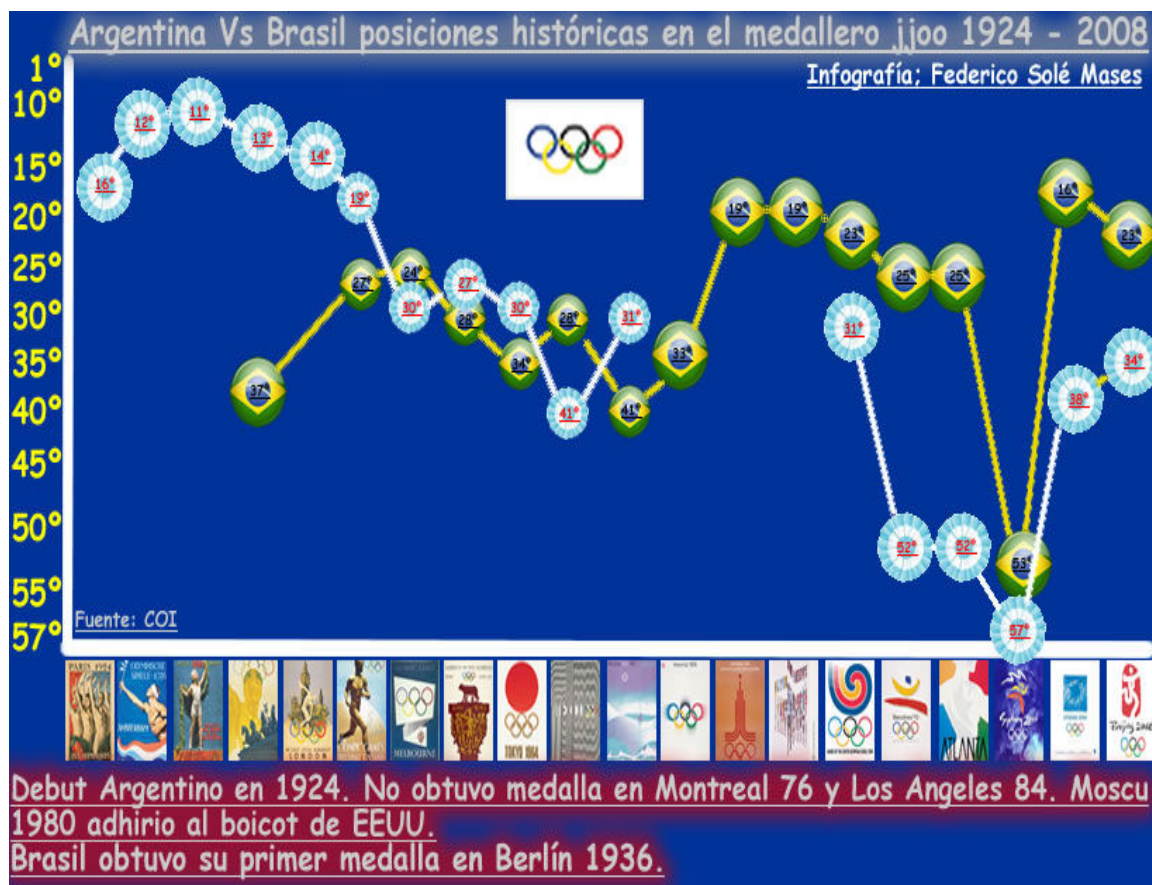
Argentina Vs Brasil posiciones históricas en el medallero jjoo 1924 - 2008

Infografía; Federico Solé Mases

1°
10°
15°
20°
25°
30°
35°
40°
45°
50°
55°
57°

16°
12°
11°
13°
14°
19°
37°
27°
30°
24°
28°
27°
34°
30°
28°
41°
31°
41°
33°
19°
19°
23°
31°
25°
25°
52°
52°
53°
57°
16°
38°
23°
34°

Fuente: COI

Debut Argentino en 1924. No obtuvo medalla en Montreal 76 y Los Angeles 84. Moscu 1980 adhirio al boicot de EEUU.
Brasil obtuvo su primer medalla en Berlín 1936.